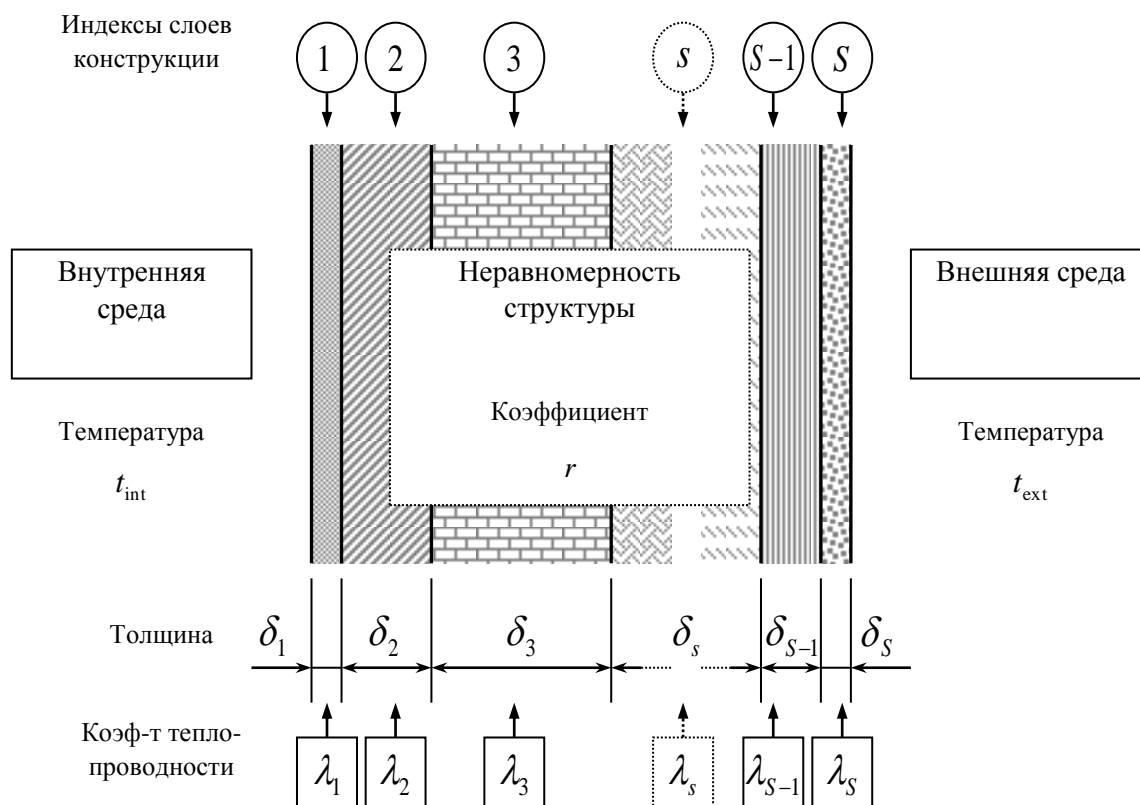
Индексы слоев конструкции

1 2 3 $s$ $S-1$ $S$

Внутренняя среда

Неравномерность структуры

Внешняя среда

Коэффициент

$r$

Температура

$t_{\text{int}}$

Температура

$t_{\text{ext}}$

Толщина $\delta_1$ $\delta_2$ $\delta_3$ $\delta_s$ $\delta_{S-1}$ $\delta_S$

Коэф-т теплопроводности $\lambda_1$ $\lambda_2$ $\lambda_3$ $\lambda_s$ $\lambda_{S-1}$ $\lambda_S$